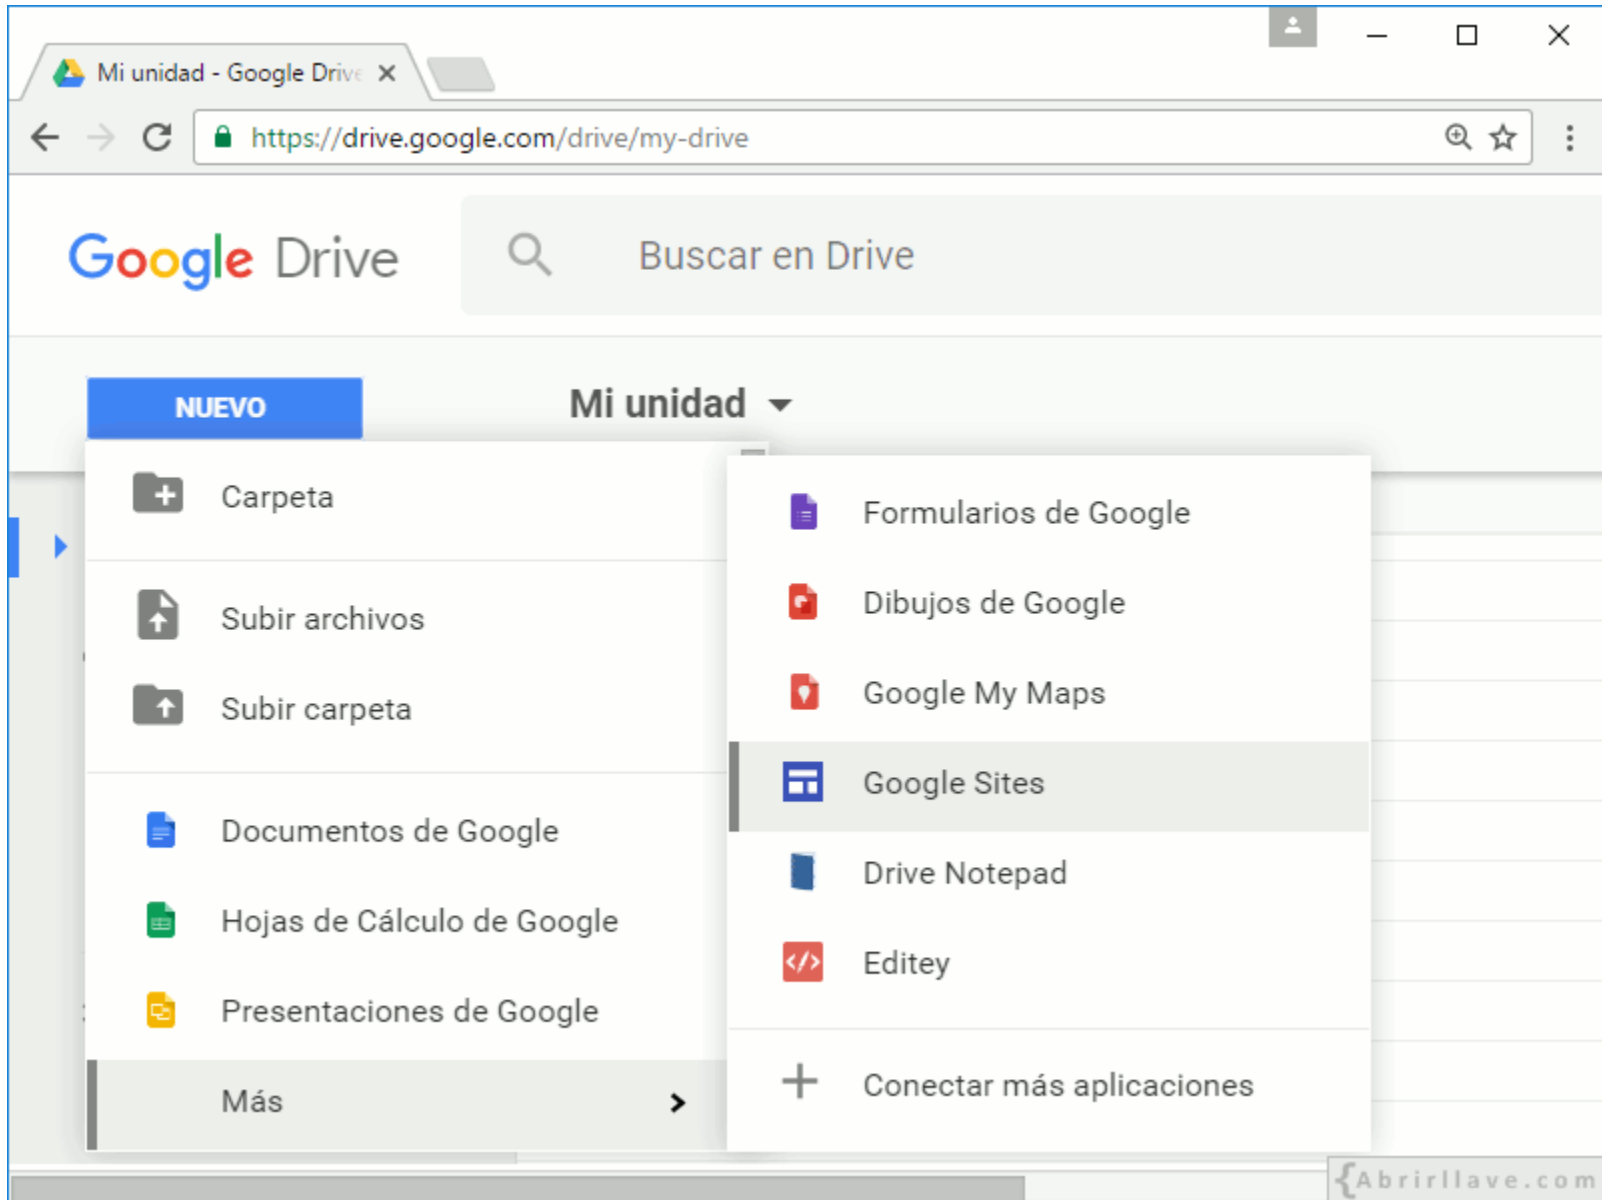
Mi unidad - Google Drive ×

https://drive.google.com/drive/my-drive

Google Drive

Buscar en Drive

NUEVO

Mi unidad

Carpeta

Subir archivos

Subir carpeta

Documentos de Google

Hojas de Cálculo de Google

Presentaciones de Google

Más

Formularios de Google

Dibujos de Google

Google My Maps

Google Sites

Drive Notepad

Editey

Conectar más aplicaciones

{Abrirllave.com